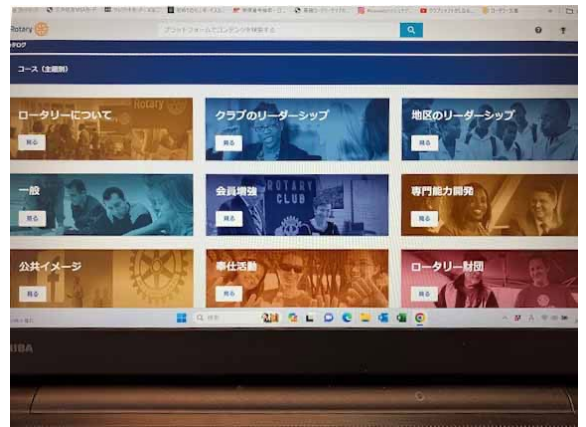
Rotary
カタログ
プラットフォームでコンテンツを検索する
コース（全國際）

ロータリーについて
見る
クラブのリーダーシップ
見る
地区のリーダーシップ
見る
一般
見る
会員増強
見る
専門能力開発
見る
公共イメージ
見る
奉仕活動
見る
ロータリー財団
見る

検索
IBA